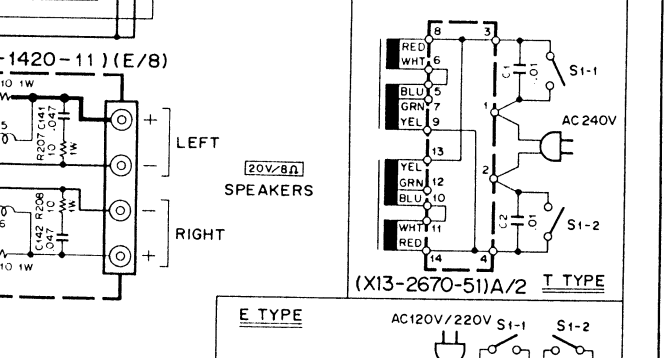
-1420-11)(E/8)
10 1W
5
R207 C141
10 .047
+
LEFT
-
20V/8Ω
SPEAKERS
R208
10
6
C142
.047
-
RIGHT
+
10 1W
RED 8
WHT 6
BLU 5
GRN 7
YEL 9
3
C1 .01
S1-1
1
AC 240V
13
YEL
GRN 12
BLU 10
2
C2 .01
S1-2
WHT 11
RED
14
4
(X13-2670-51)A/2
T TYPE
E TYPE
AC120V/220V
S1-1
S1-2